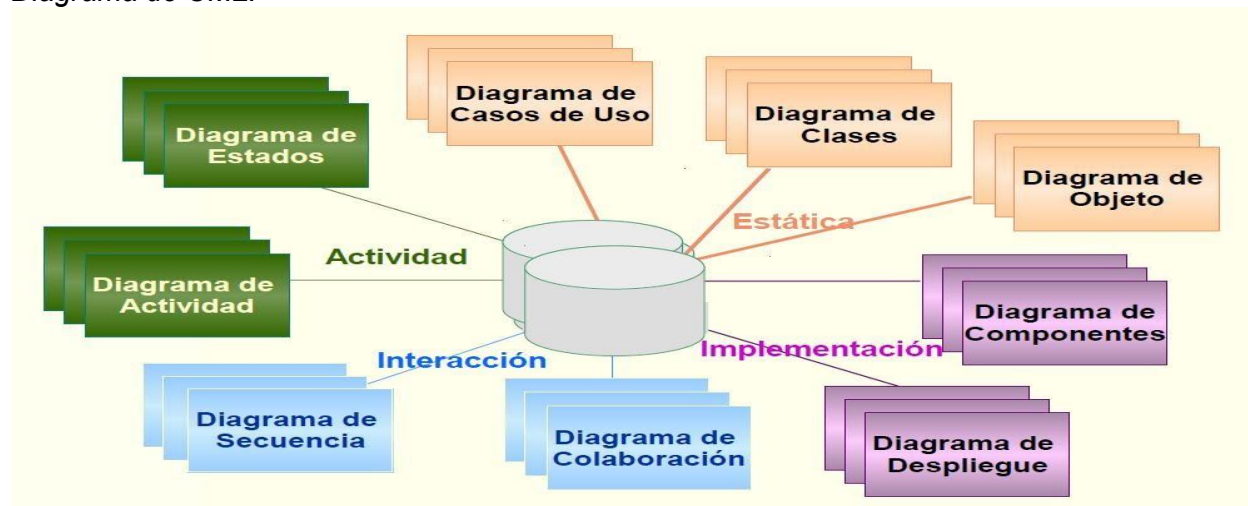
Diagrama de UML.

Diagrama de Casos de Uso

Diagrama de Clases

Diagrama de Estados

Diagrama de Objeto

Estática

Actividad

Diagrama de Actividad

Diagrama de Componentes

Interacción

Implementación

Diagrama de Secuencia

Diagrama de Colaboración

Diagrama de Despliegue